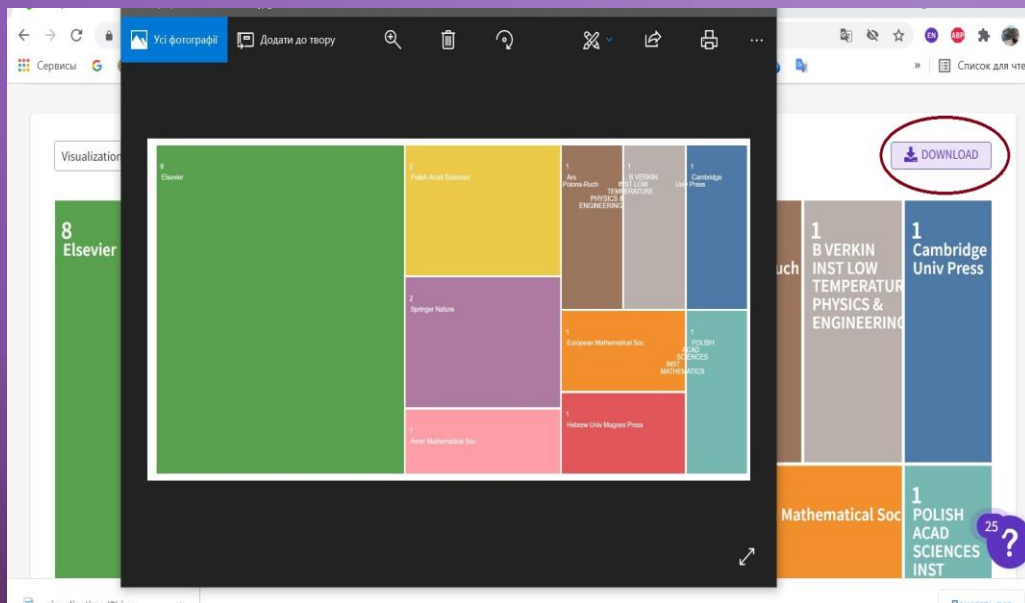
Сервисы G

Усі фотографії

Додати до твору

»

Список для чт

Visualization

DOWNLOAD

8
Elsevier

2
Polish Acad Sciences

1
Ars Polona-Ruch

1
B VERKIN INST LOW TEMPERATURE PHYSICS & ENGINEERING

1
Cambridge Univ Press

2
Springer Nature

1
European Mathematical Soc

1
POLISH ACAD SCIENCES INST MATHEMATICS

1
Amer Mathematical Soc

1
Hebrew Univ Magnes Press

8
Elsevier

uch

1
B VERKIN INST LOW TEMPERATUR PHYSICS & ENGINEERING

1
Cambridge Univ Press

Mathematical Soc

1
POLISH ACAD SCIENCES INST

25

?